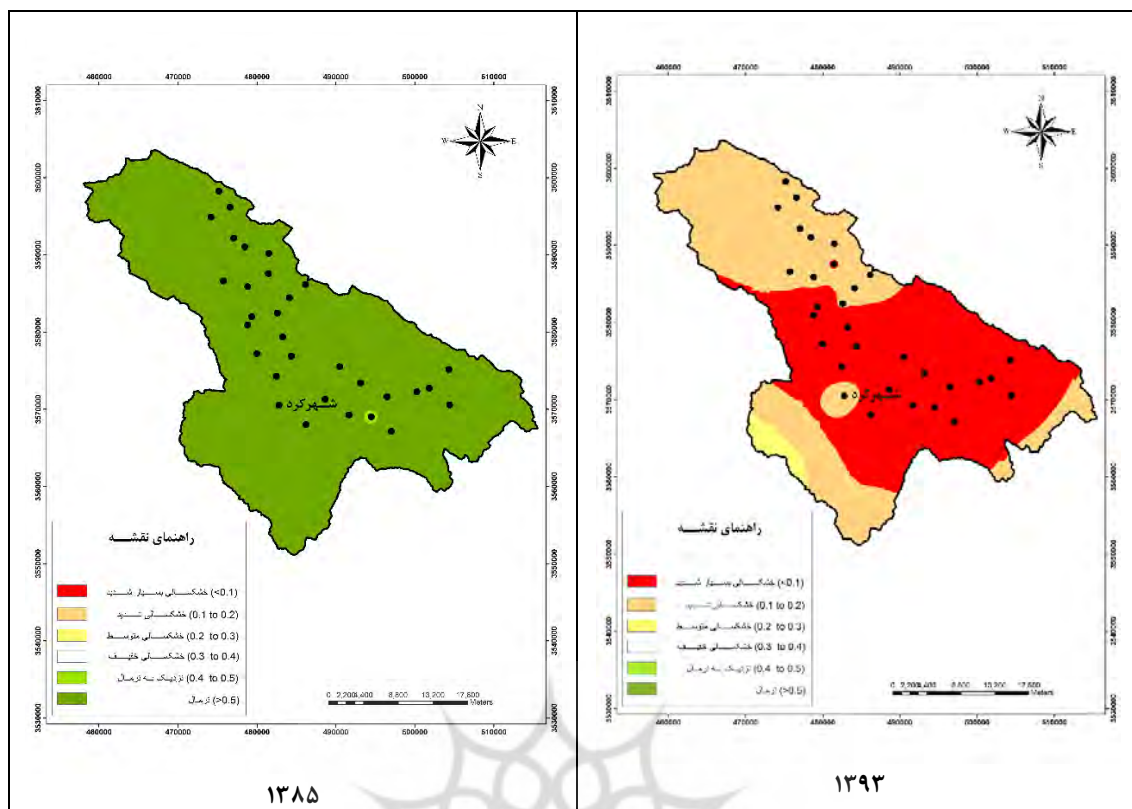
460000 470000 480000 490000 500000 510000

3610000 3600000 3590000 3580000 3570000 3560000 3550000 3540000 3530000

N
W E
S

شهرکرد

راهنمای نقشه

(<0.1) خشکسالی بسیار شدید
(0.1 to 0.2) خشکسالی شدید
(0.2 to 0.3) خشکسالی متوسط
(0.3 to 0.4) خشکسالی خفیف
(0.4 to 0.5) نزدیک به نرمال
(>0.5) نرمال

0 2,200 4,400 8,800 13,200 17,600 Meters

۱۳۸۵

460000 470000 480000 490000 500000 510000

3610000 3600000 3590000 3580000 3570000 3560000 3550000 3540000 3530000

N
W E
S

شهرکرد

راهنمای نقشه

(<0.1) خشکسالی بسیار شدید
(0.1 to 0.2) خشکسالی شدید
(0.2 to 0.3) خشکسالی متوسط
(0.3 to 0.4) خشکسالی خفیف
(0.4 to 0.5) نزدیک به نرمال
(>0.5) نرمال

0 2,200 4,400 8,800 13,200 17,600 Meters

۱۳۹۳